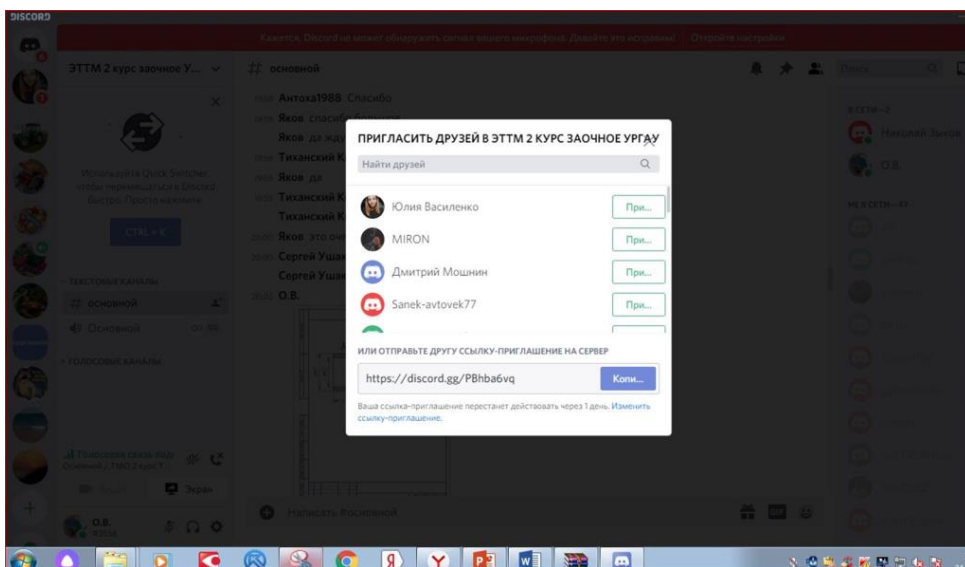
DISCORD

Кажется, Discord не может обнаружить сигнал вашего микрофона. Давайте это исправим! Откройте настройки

ЭТТМ 2 курс заочное У...

# основной

Антоха1988 Спасибо

Яков спасибо большое

Яков да жду

Тиханский К

Яков да

Тиханский К

Тиханский К

Яков это оч

Сергей Ушак

Сергей Ушак

О.В.

Используйте Quick Switcher чтобы перемещаться в Discord быстро. Просто нажмите

CTRL + K

ТЕКСТОВЫЕ КАНАЛЫ

# основной

Основной

ГОЛОСОВЫЕ КАНАЛЫ

Голосовая связь подключена
Основной / ЭТТМ 2 курс з...

Экран

О.В.

Написать #основной

Поиск

В СЕТИ—2

Николай Зыков

О.В.

НЕ В СЕТИ—43

ПРИГЛАСИТЬ ДРУЗЕЙ В ЭТТМ 2 КУРС ЗАОЧНОЕ УРГАУ

Найти друзей

Юлия Василенко
При...

MIRON
При...

Дмитрий Мошнин
При...

Sanek-avtovek77
При...

ИЛИ ОТПРАВЬТЕ ДРУГУ ССЫЛКУ-ПРИГЛАШЕНИЕ НА СЕРВЕР

https://discord.gg/PBhba6vq
Копи...

Ваша ссылка-приглашение перестанет действовать через 1 день. Изменить ссылку-приглашение.